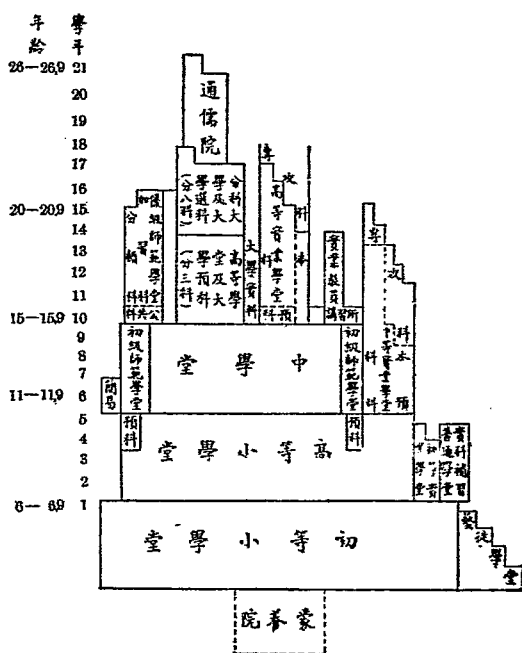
年齡 學年
26—26.9 21
20
19
18
17
16
20—20.9 15
14
13
12
11
15—15.9 10
9
8
7
11—11.9 6
5
4
3
2
6—6.9 1

通儒院

分科大學及選科（分八科）

高等學堂及大學預科（分三科）

大學實科

高等實業學堂
本科 預科

優級師範學堂
公共科 分類科 加習科

實業教員講習所

專 攻 科

中等實業學堂
本科 預科

初級師範學堂
預科

中學堂

初級師範學堂

簡易科

高等小學堂

初等實業學堂

實業補習普通學堂

初等小學堂

藝徒學堂

蒙養院